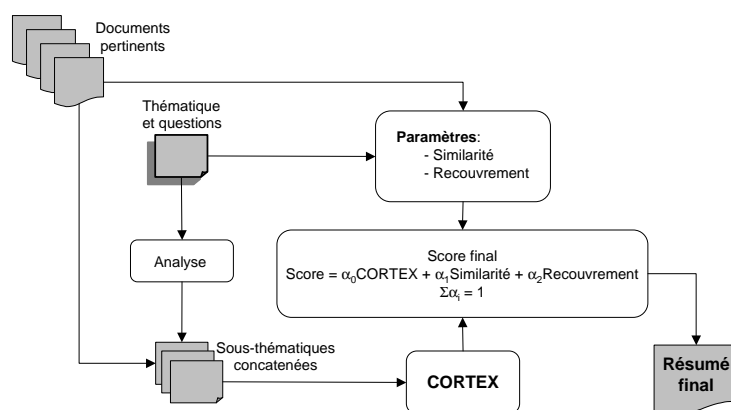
Documents pertinents

Thématique et questions

Paramètres:
- Similarité
- Recouvrement

Analyse

Score final
Score = $\alpha_0$CORTEX + $\alpha_1$Similarité + $\alpha_2$Recouvrement
$\Sigma\alpha_i = 1$

Sous-thématiques concatenées

CORTEX

Résumé final